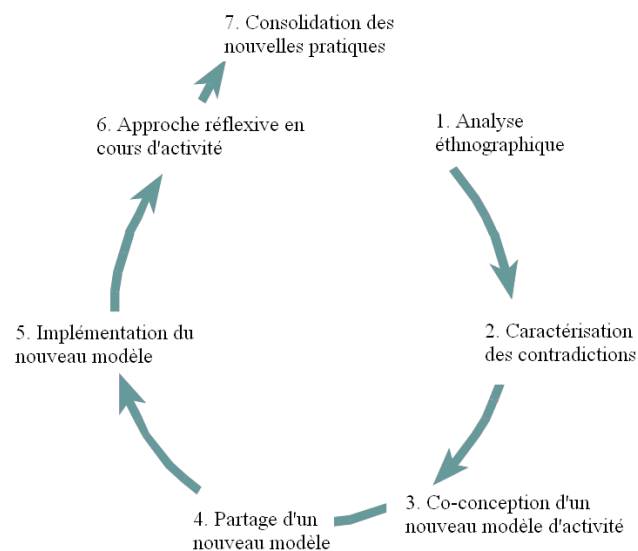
7. Consolidation des nouvelles pratiques

1. Analyse éthnographique

2. Caractérisation des contradictions

3. Co-conception d'un nouveau modèle d'activité

4. Partage d'un nouveau modèle

5. Implémentation du nouveau modèle

6. Approche réflexive en cours d'activité